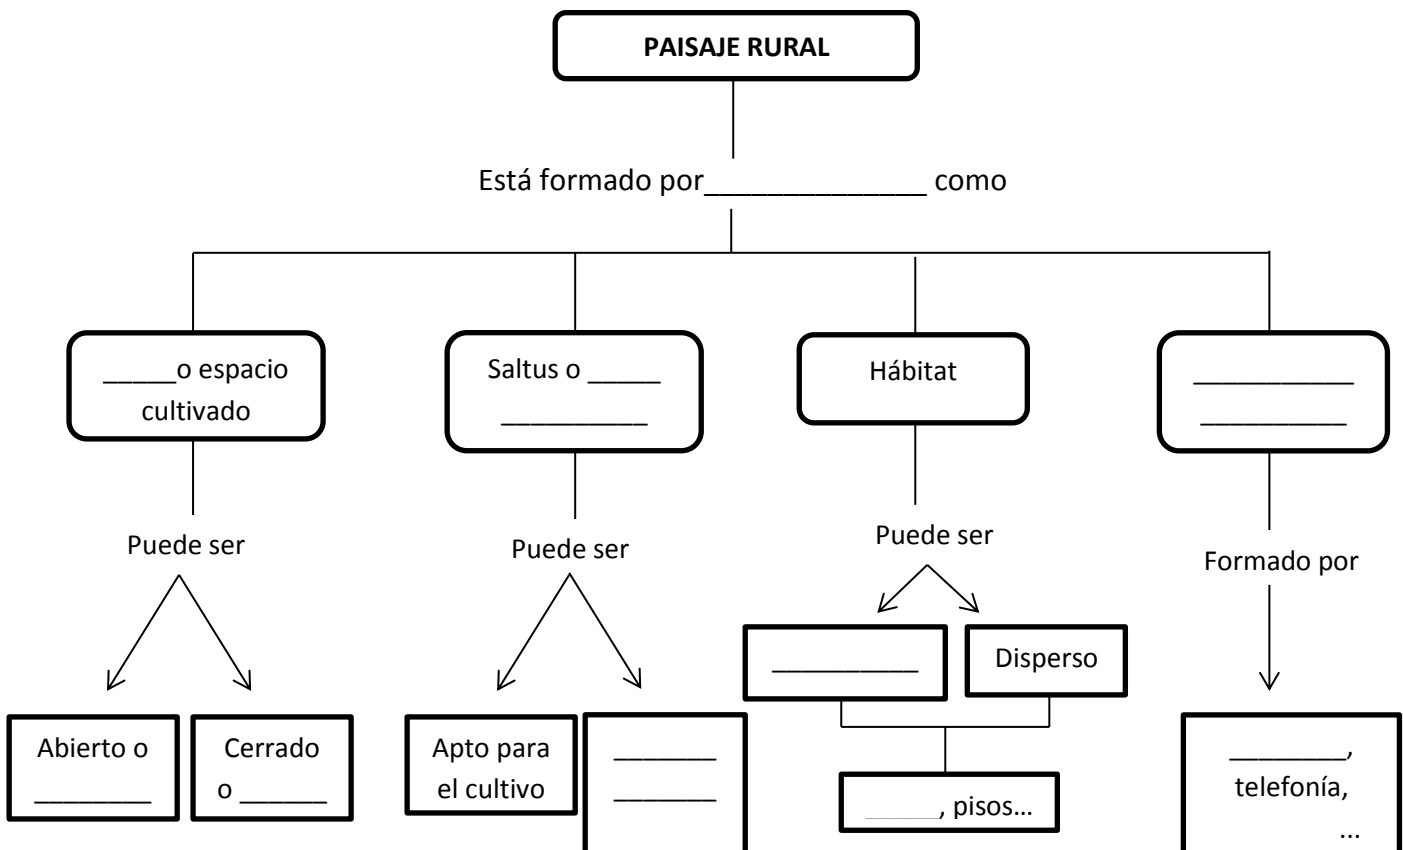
PAISAJE RURAL

Está formado por______________ como

_____o espacio cultivado

Puede ser

Abierto o ________

Cerrado o ______

Saltus o _____ __________

Puede ser

Apto para el cultivo

_______ _______

Hábitat

Puede ser

__________

Disperso

_____, pisos…

__________ __________

Formado por

________, telefonía, ...